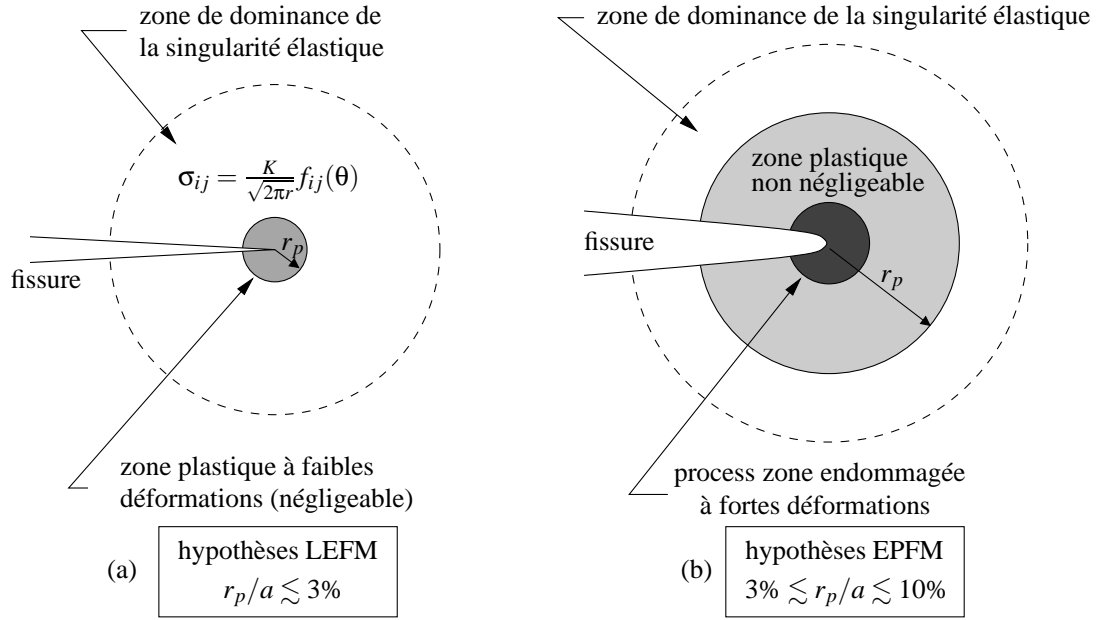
zone de dominance de la singularité élastique

$\sigma_{ij} = \frac{K}{\sqrt{2\pi r}} f_{ij}(\theta)$

$r_p$

fissure

zone plastique à faibles déformations (négligeable)

(a)

hypothèses LEFM
$r_p/a \lesssim 3\%$

zone de dominance de la singularité élastique

zone plastique non négligeable

fissure

$r_p$

process zone endommagée à fortes déformations

(b)

hypothèses EPFM
$3\% \lesssim r_p/a \lesssim 10\%$